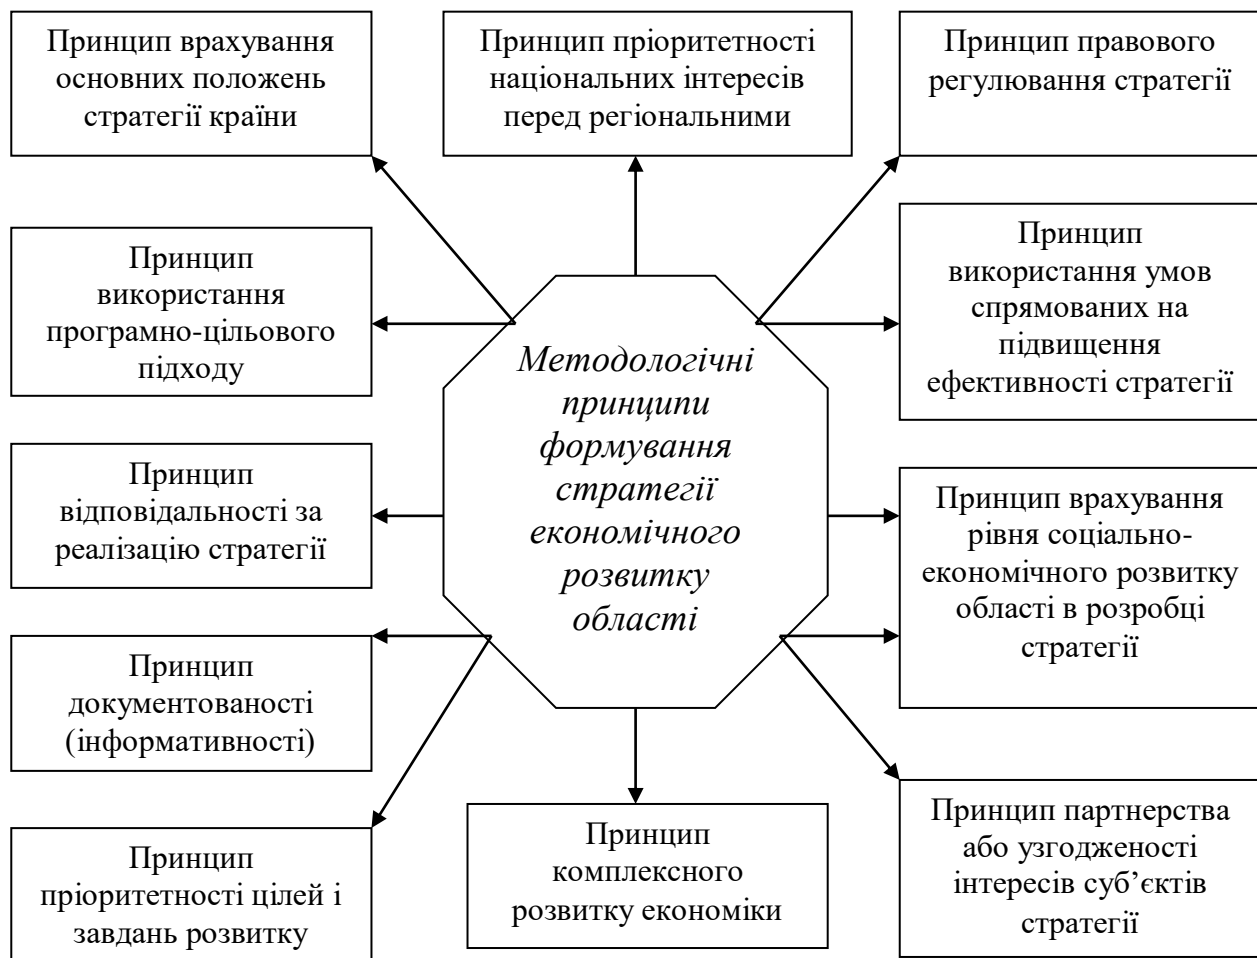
Принцип врахування основних положень стратегії країни

Принцип пріоритетності національних інтересів перед регіональними

Принцип правового регулювання стратегії

Принцип використання програмно-цільового підходу

Методологічні принципи формування стратегії економічного розвитку області

Принцип використання умов спрямованих на підвищення ефективності стратегії

Принцип відповідальності за реалізацію стратегії

Принцип врахування рівня соціально-економічного розвитку області в розробці стратегії

Принцип документованості (інформативності)

Принцип пріоритетності цілей і завдань розвитку

Принцип комплексного розвитку економіки

Принцип партнерства або узгодженості інтересів суб'єктів стратегії